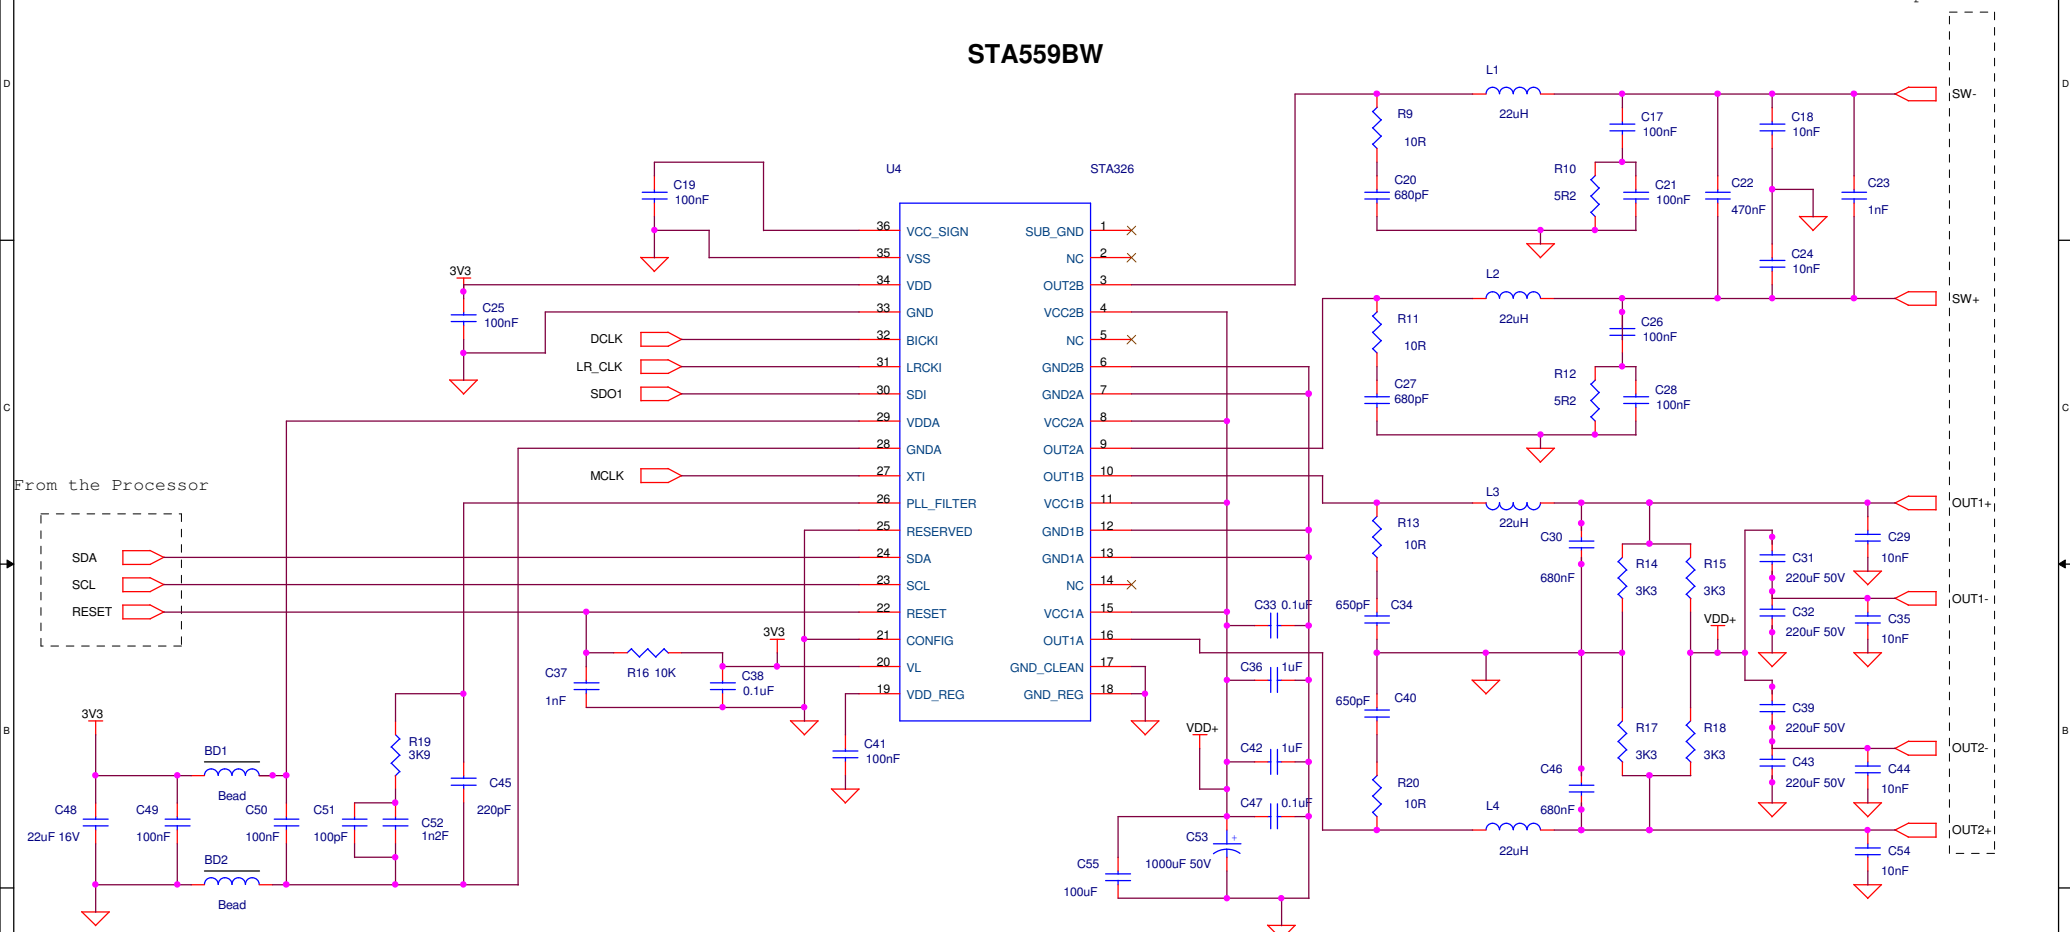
STA559BW

U4
STA326

| Pin | Left | Right | Pin |
|---|---|---|---|
| 36 | VCC_SIGN | SUB_GND | 1 |
| 35 | VSS | NC | 2 |
| 34 | VDD | OUT2B | 3 |
| 33 | GND | VCC2B | 4 |
| 32 | BICKI | NC | 5 |
| 31 | LRCKI | GND2B | 6 |
| 30 | SDI | GND2A | 7 |
| 29 | VDDA | VCC2A | 8 |
| 28 | GNDA | OUT2A | 9 |
| 27 | XTI | OUT1B | 10 |
| 26 | PLL_FILTER | VCC1B | 11 |
| 25 | RESERVED | GND1B | 12 |
| 24 | SDA | GND1A | 13 |
| 23 | SCL | NC | 14 |
| 22 | RESET | VCC1A | 15 |
| 21 | CONFIG | OUT1A | 16 |
| 20 | VL | GND_CLEAN | 17 |
| 19 | VDD_REG | GND_REG | 18 |

C19 100nF
3V3
C25 100nF
DCLK
LR_CLK
SDO1
MCLK
From the Processor
SDA
SCL
RESET
3V3
C37 1nF
R16 10K
C38 0.1uF
C41 100nF
R19 3K9
C45 220pF
3V3
BD1 Bead
BD2 Bead
C48 22uF 16V
C49 100nF
C50 100nF
C51 100pF
C52 1n2F
L1 22uH
R9 10R
C20 680pF
C17 100nF
R10 5R2
C21 100nF
C22 470nF
C18 10nF
C24 10nF
C23 1nF
SW-
L2 22uH
R11 10R
C27 680pF
C26 100nF
R12 5R2
C28 100nF
SW+
L3 22uH
R13 10R
C30 680nF
650pF C34
R14 3K3
R15 3K3
VDD+
C31 220uF 50V
C29 10nF
OUT1+
C32 220uF 50V
C35 10nF
OUT1-
C33 0.1uF
C36 1uF
VDD+
C42 1uF
C47 0.1uF
650pF C40
R17 3K3
R18 3K3
C39 220uF 50V
C43 220uF 50V
C44 10nF
OUT2-
C46 680nF
R20 10R
L4 22uH
OUT2+
C54 10nF
C53 1000uF 50V
C55 100uF